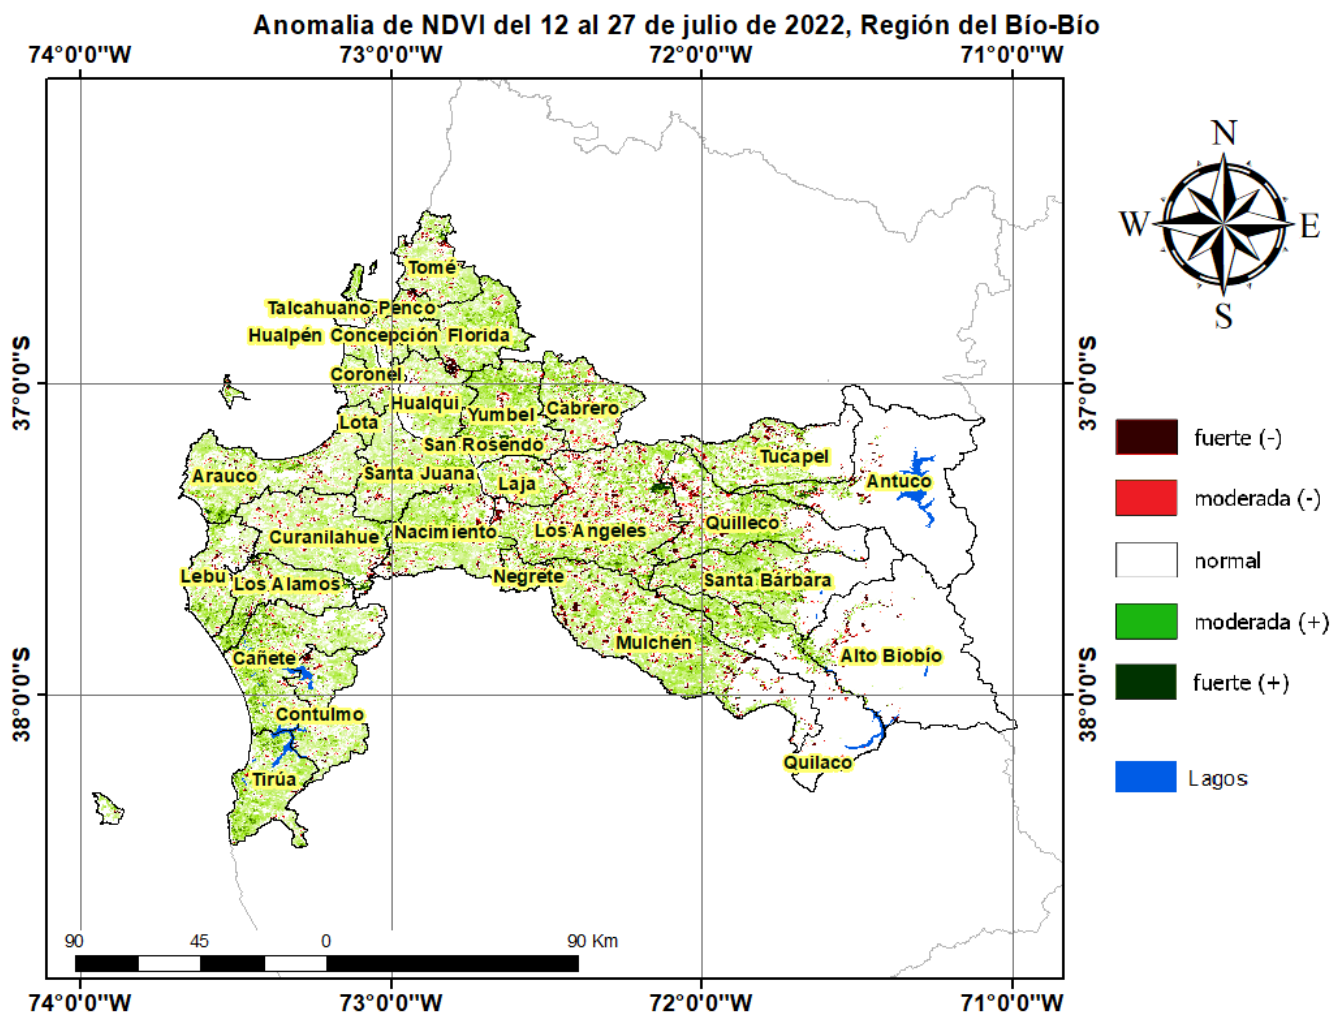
Anomalia de NDVI del 12 al 27 de julio de 2022, Región del Bío-Bío

74°0'0"W 73°0'0"W 72°0'0"W 71°0'0"W

37°0'0"S
38°0'0"S

N
W E
S

Tomé
Talcahuano Penco
Hualpén Concepción Florida
Coronel
Hualqui
Yumbel
Cabrero
Lota
San Rosendo
Santa Juana
Arauco
Laja
Tucapel
Antuco
Curanilahue
Nacimiento
Los Angeles
Quilleco
Lebu
Los Alamos
Negrete
Santa Bárbara
Mulchén
Cañete
Alto Biobío
Contulmo
Tirúa
Quilaco

fuerte (-)
moderada (-)
normal
moderada (+)
fuerte (+)
Lagos

90 45 0 90 Km

74°0'0"W 73°0'0"W 72°0'0"W 71°0'0"W

37°0'0"S
38°0'0"S